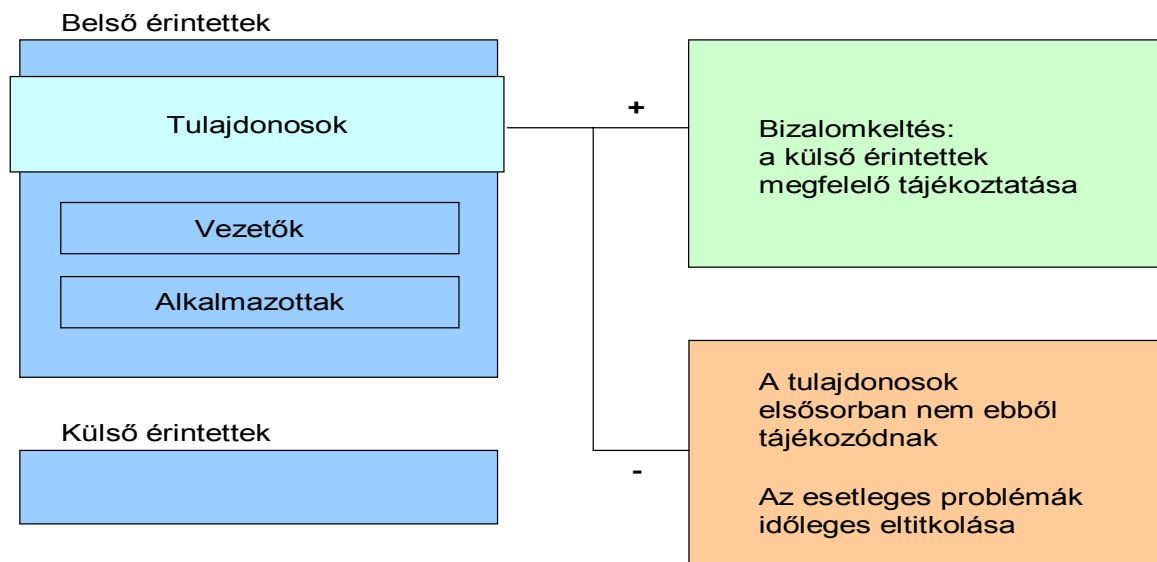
Belső érintettek

Tulajdonosok

Vezetők

Alkalmazottak

Külső érintettek

+

Bizalomkeltés: a külső érintettek megfelelő tájékoztatása

-

A tulajdonosok elsősorban nem ebből tájékozódnak

Az esetleges problémák időleges eltitkolása